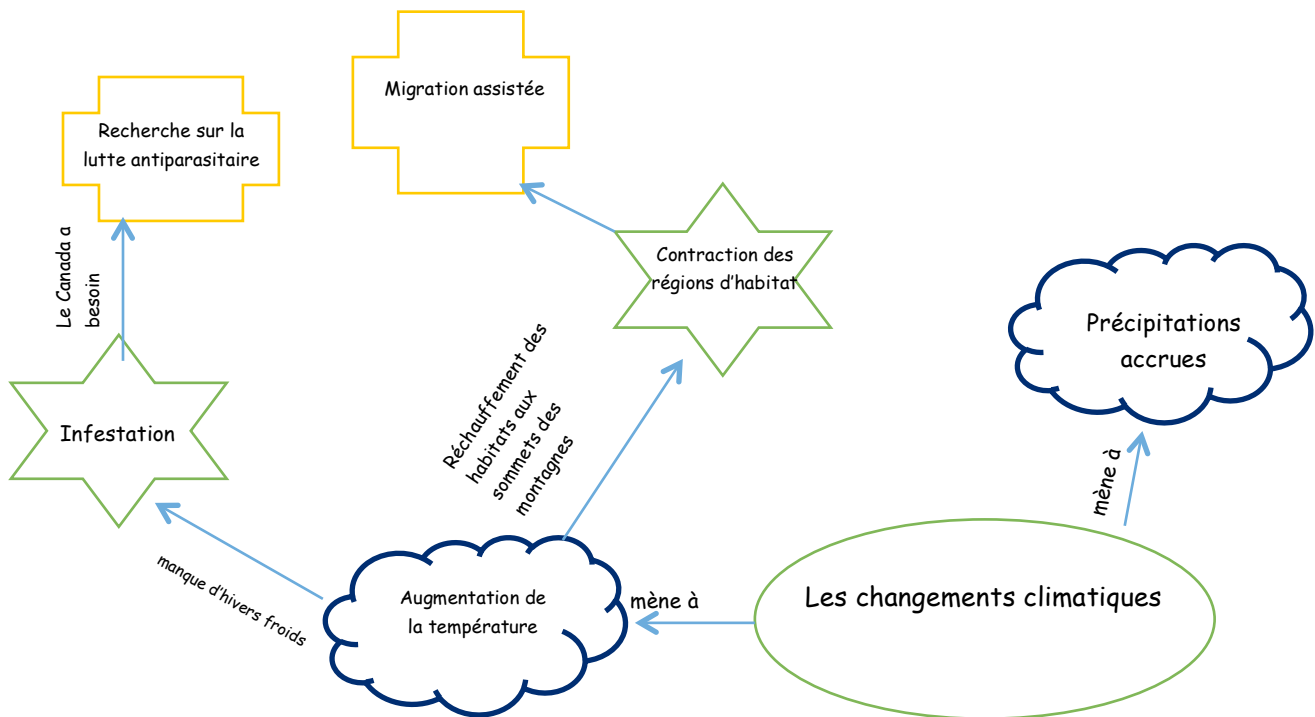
Migration assistée

Recherche sur la lutte antiparasitaire

Le Canada a besoin

Contraction des régions d'habitat

Précipitations accrues

Infestation

Réchauffement des habitats aux sommets des montagnes

mène à

manque d'hivers froids

Augmentation de la température

mène à

Les changements climatiques